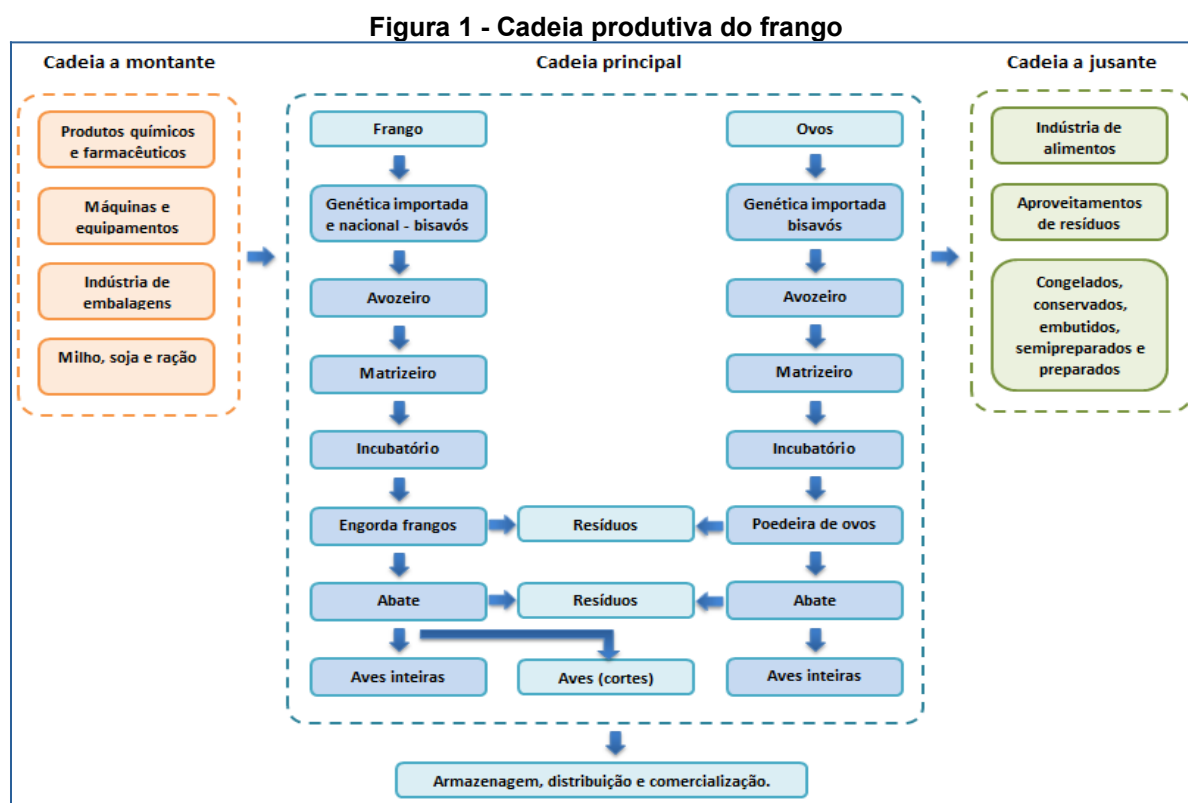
Figura 1 - Cadeia produtiva do frango

Cadeia a montante

Produtos químicos e farmacêuticos

Máquinas e equipamentos

Indústria de embalagens

Milho, soja e ração

Cadeia principal

Frango

Genética importada e nacional - bisavós

Avozeiro

Matrizeiro

Incubatório

Engorda frangos

Abate

Aves inteiras

Resíduos

Resíduos

Aves (cortes)

Ovos

Genética importada bisavós

Avozeiro

Matrizeiro

Incubatório

Poedeira de ovos

Abate

Aves inteiras

Cadeia a jusante

Indústria de alimentos

Aproveitamentos de resíduos

Congelados, conservados, embutidos, semipreparados e preparados

Armazenagem, distribuição e comercialização.